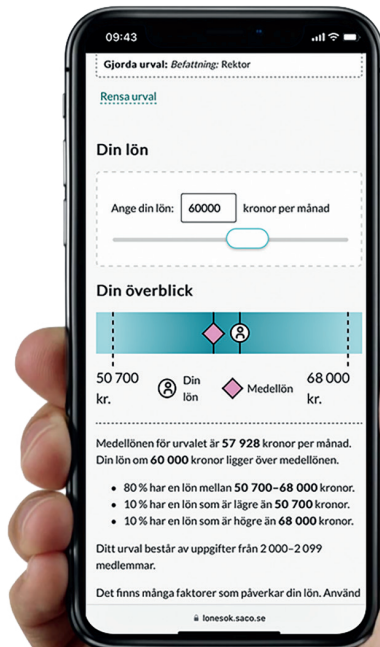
09:43

Gjorda urval: Befattning: Rektor

Rensa urval

Din lön

Ange din lön: 60000 kronor per månad

Din överblick

50 700 kr.

Din lön

Medellön

68 000 kr.

Medellönen för urvalet är 57 928 kronor per månad. Din lön om 60 000 kronor ligger över medellönen.

- 80 % har en lön mellan 50 700–68 000 kronor.
- 10 % har en lön som är lägre än 50 700 kronor.
- 10 % har en lön som är högre än 68 000 kronor.

Ditt urval består av uppgifter från 2 000–2 099 medlemmar.

Det finns många faktorer som påverkar din lön. Använd

lonesok.saco.se